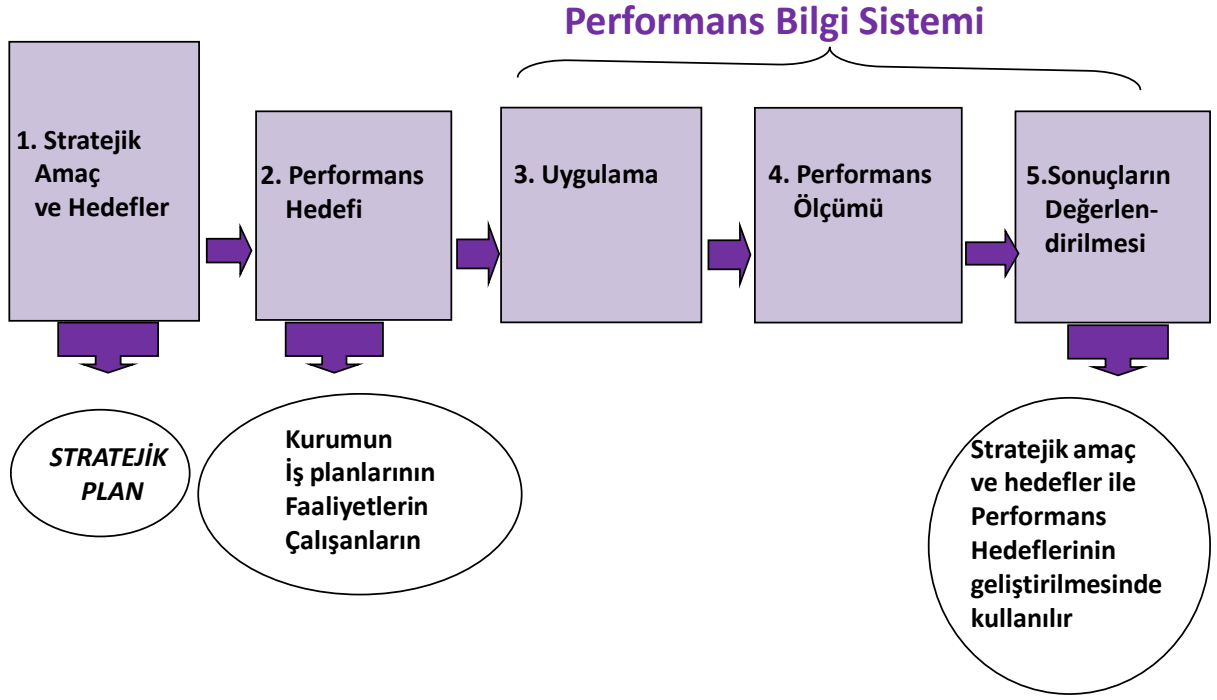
Performans Bilgi Sistemi

1. Stratejik Amaç ve Hedefler

2. Performans Hedefi

3. Uygulama

4. Performans Ölçümü

5.Sonuçların Değerlendirilmesi

STRATEJİK PLAN

Kurumun
İş planlarının
Faaliyetlerin
Çalışanların

Stratejik amaç ve hedefler ile Performans Hedeflerinin geliştirilmesinde kullanılır